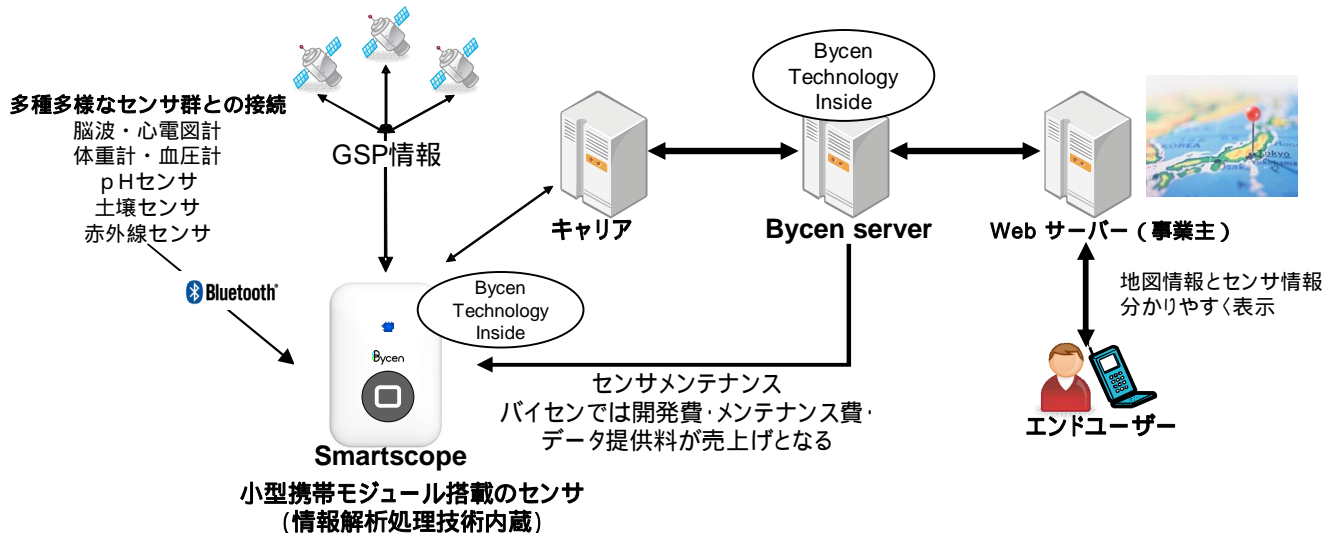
多種多様なセンサ群との接続
脳波・心電図計
体重計・血圧計
pHセンサ
土壌センサ
赤外線センサ

GSP情報

Bluetooth

Bycen Technology Inside

Bycen

Smartscope
小型携帯モジュール搭載のセンサ
（情報解析処理技術内蔵）

キャリア

Bycen Technology Inside

Bycen server

Web サーバー（事業主）

地図情報とセンサ情報
分かりやすく表示

センサメンテナンス
バイセンでは開発費･メンテナンス費･
データ提供料が売上げとなる

エンドユーザー